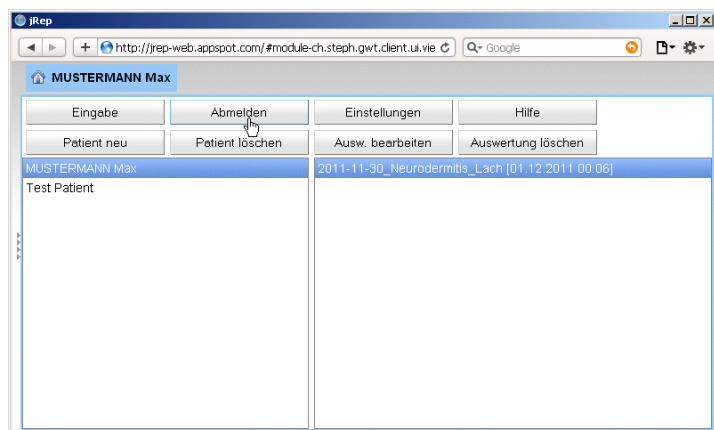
jRep

http://jrep-web.appspot.com/#module-ch.steph.gwt.client.ui.vie

Google

MUSTERMANN Max

Eingabe

Abmelden

Einstellungen

Hilfe

Patient neu

Patient löschen

Ausw. bearbeiten

Auswertung löschen

MUSTERMANN Max

Test Patient

2011-11-30_Neurodermitis_Lach [01.12.2011 00:06]